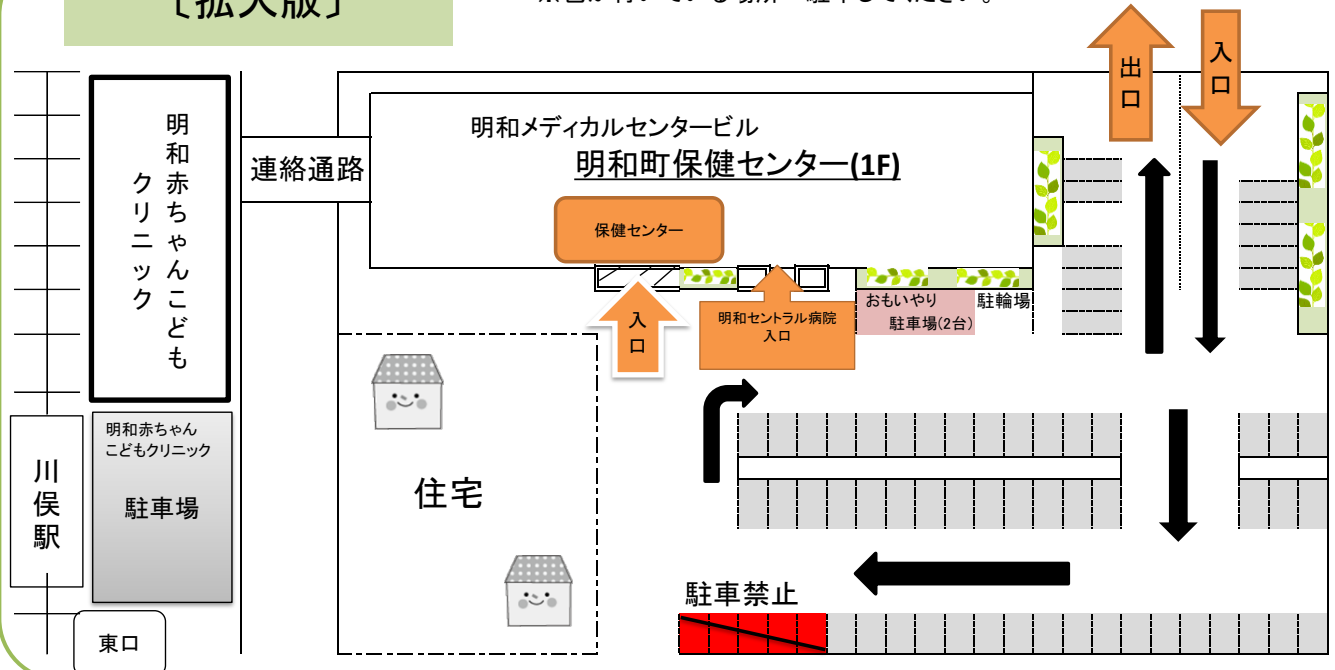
〔拡大版〕

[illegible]

出口

入口

明和赤ちゃんこどもクリニック

連絡通路

明和メディカルセンタービル

明和町保健センター(1F)

保健センター

入口

明和セントラル病院入口

おもいやり駐車場(2台)

駐輪場

明和赤ちゃんこどもクリニック

駐車場

川俣駅

住宅

駐車禁止

東口